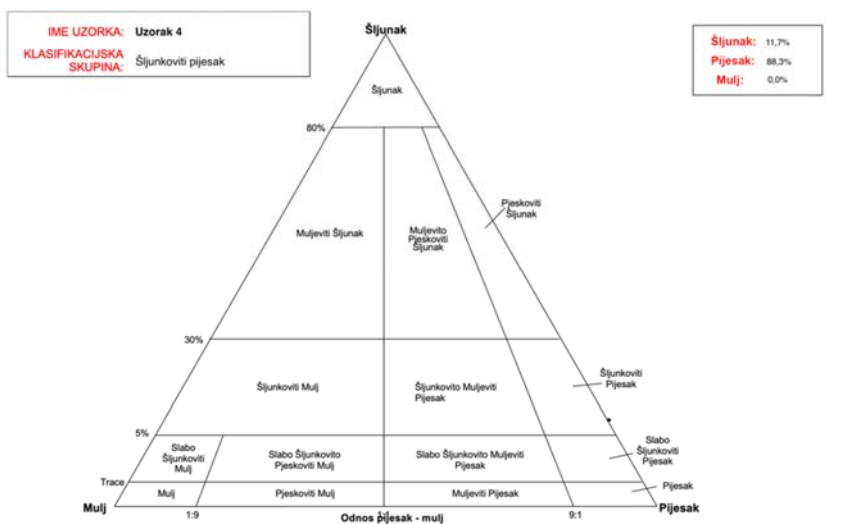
IME UZORKA: Uzorak 4
KLASIFIKACIJSKA SKUPINA: Šljunkoviti pijesak

Šljunak

Šljunak: 11,7%
Pijesak: 88,3%
Mulj: 0,0%

Šljunak

80%

Muljeviti Šljunak

Muljevito Pjeskoviti Šljunak

Pjeskoviti Šljunak

30%

Šljunkoviti Mulj

Šljunkovito Muljeviti Pijesak

Šljunkoviti Pijesak

5%

Slabo Šljunkoviti Mulj

Slabo Šljunkovito Pjeskoviti Mulj

Slabo Šljunkovito Muljeviti Pijesak

Slabo Šljunkoviti Pijesak

Trace

Mulj

Pjeskoviti Mulj

Muljeviti Pijesak

Pijesak

Mulj

1:9

Odnos pijesak - mulj

9:1

Pijesak